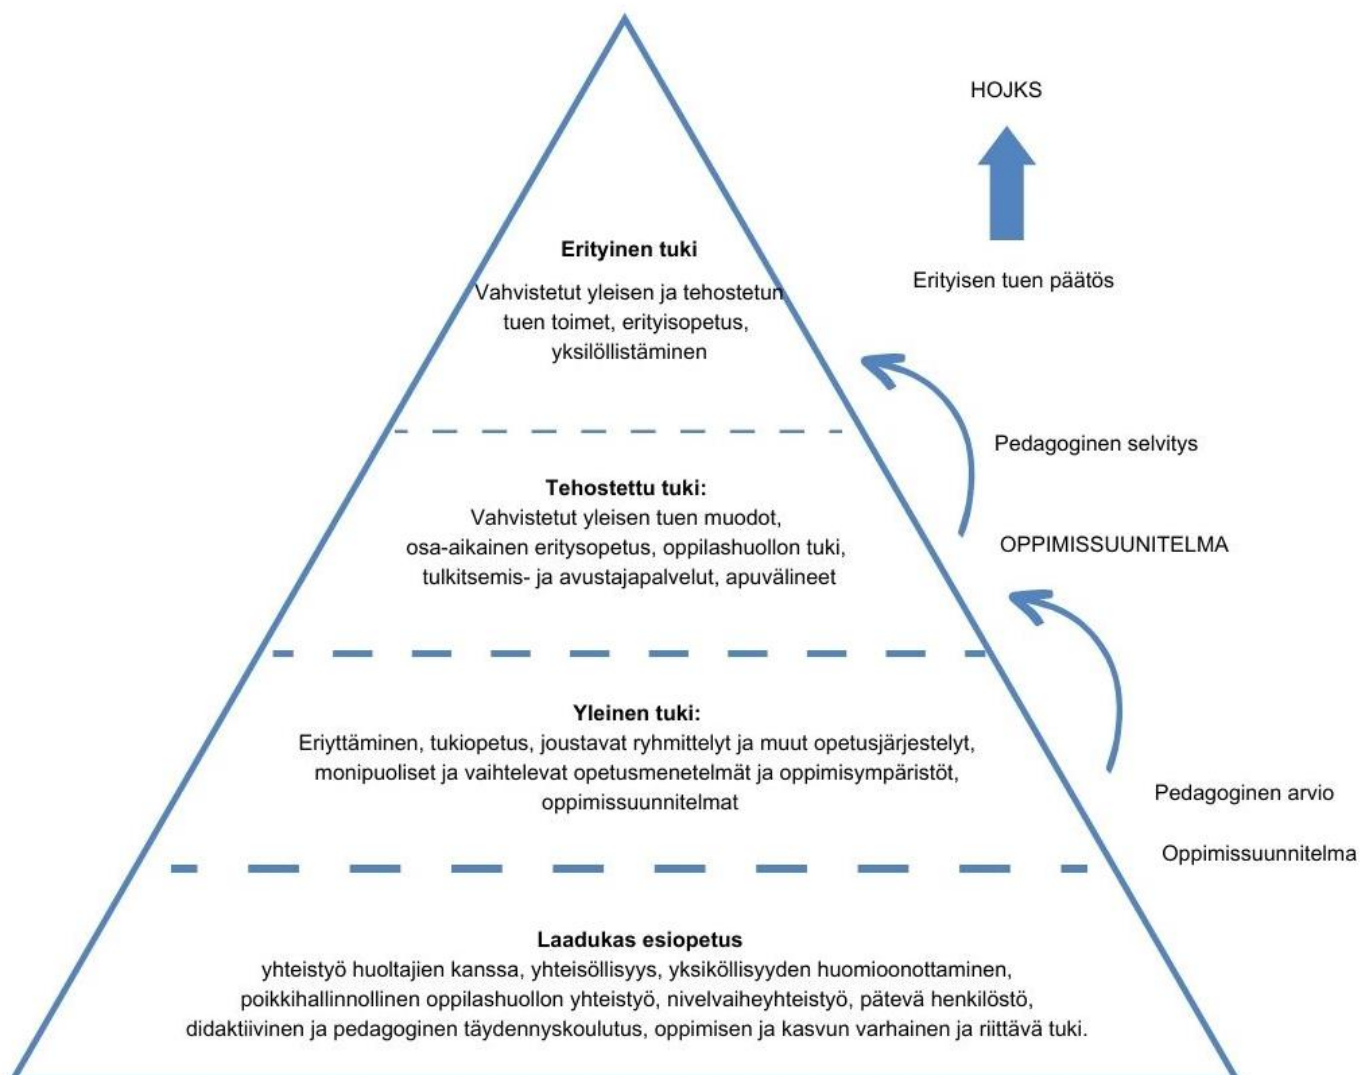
HOJKS

Erityisen tuen päätös

Erityinen tuki

Vahvistetut yleisen ja tehostetun tuen toimet, erityisopetus, yksilöllistäminen

Pedagoginen selvitys

Tehostettu tuki:
Vahvistetut yleisen tuen muodot, osa-aikainen eritysopetus, oppilashuollon tuki, tulkitsemis- ja avustajapalvelut, apuvälineet

OPPIMISSUUNNITELMA

Yleinen tuki:
Eriyttäminen, tukiopetus, joustavat ryhmittelyt ja muut opetusjärjestelyt, monipuoliset ja vaihtelevat opetusmenetelmät ja oppimisympäristöt, oppimissuunnitelmat

Pedagoginen arvio

Oppimissuunnitelma

Laadukas esiopetus
yhteistyö huoltajien kanssa, yhteisöllisyys, yksiköllisyyden huomioonottaminen, poikkihallinnollinen oppilashuollon yhteistyö, nivelvaiheyhteistyö, pätevä henkilöstö, didaktiivinen ja pedagoginen täydennyskoulutus, oppimisen ja kasvun varhainen ja riittävä tuki.